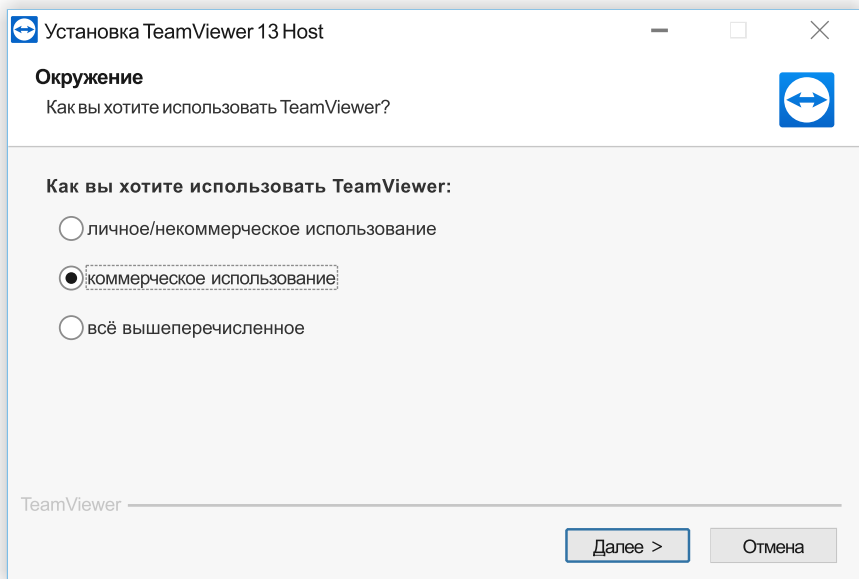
Установка TeamViewer 13 Host

Окружение
Как вы хотите использовать TeamViewer?

Как вы хотите использовать TeamViewer:

личное/некоммерческое использование

коммерческое использование

всё вышеперечисленное

TeamViewer

Далее >

Отмена